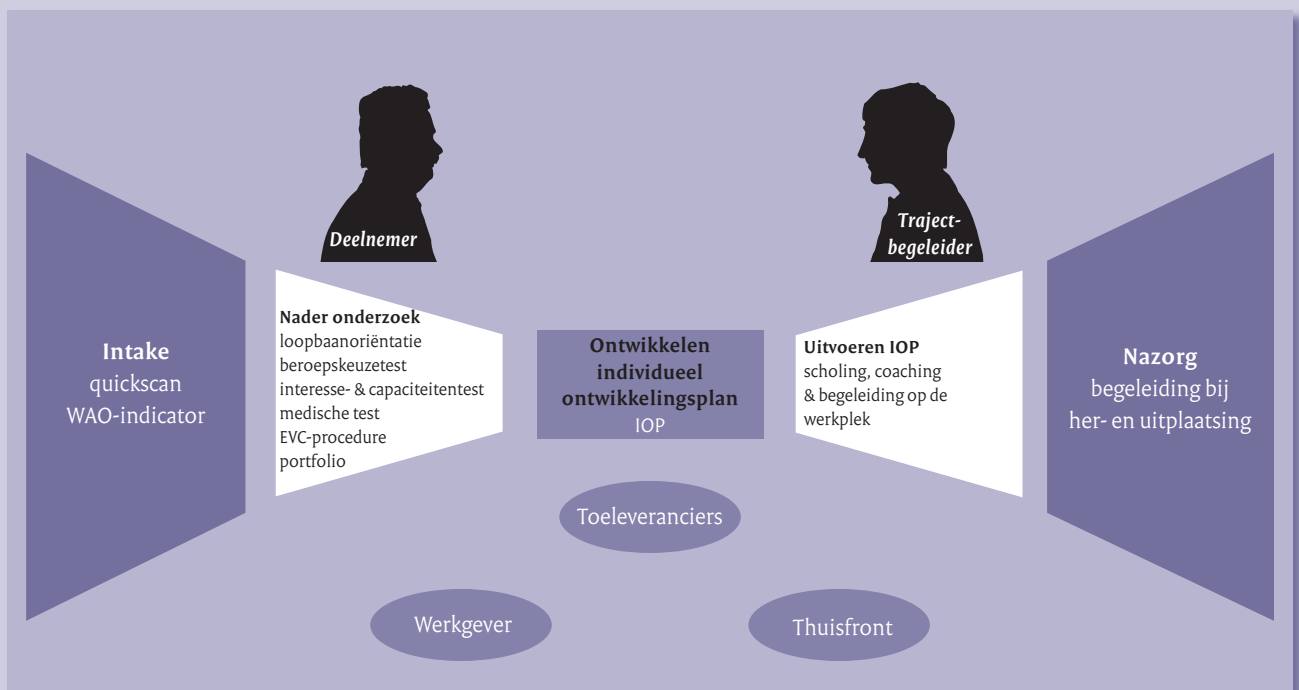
Deelnemer

Traject-
begeleider

Intake
quickscan
WAO-indicator

Nader onderzoek
loopbaanoriëntatie
beroepskeuzetest
interesse- & capaciteitentest
medische test
EVC-procedure
portfolio

Ontwikkelen individueel ontwikkelingsplan
IOP

Uitvoeren IOP
scholing, coaching & begeleiding op de werkplek

Nazorg
begeleiding bij her- en uitplaatsing

Toeleveranciers

Werkgever

Thuisfront